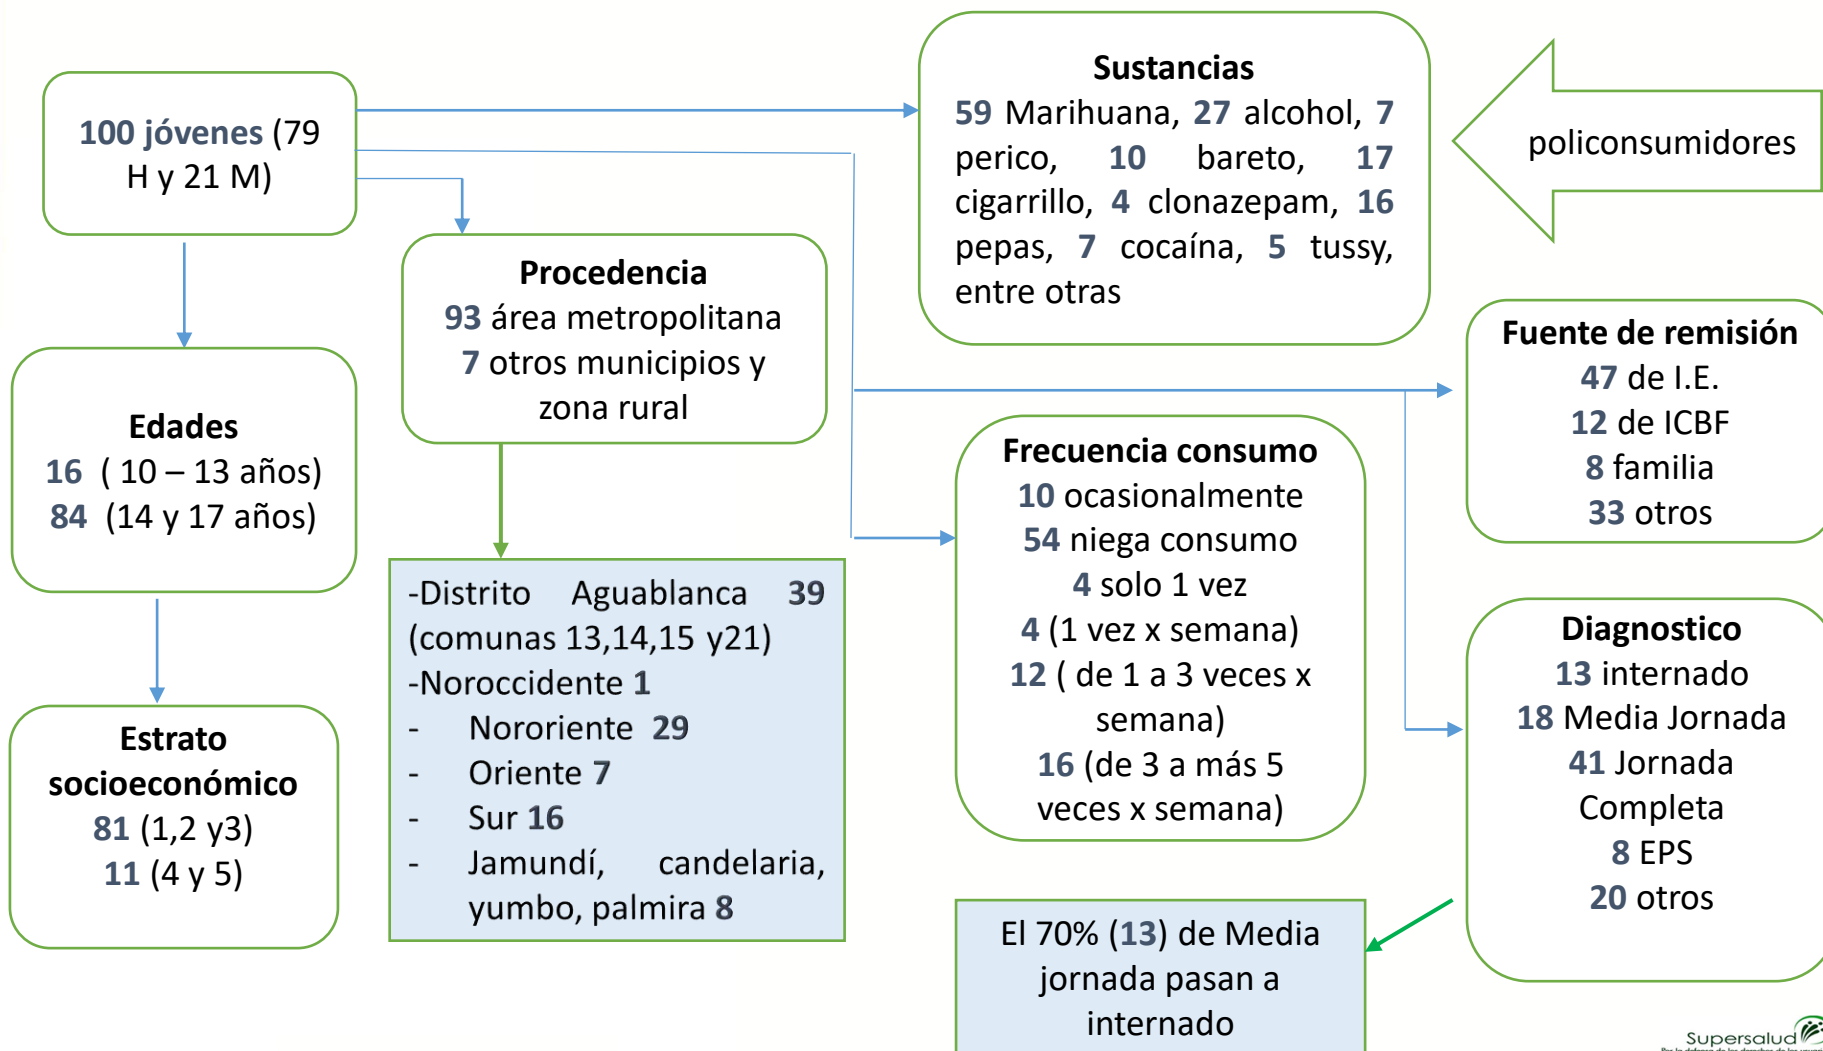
100 jóvenes (79 H y 21 M)

Sustancias
59 Marihuana, 27 alcohol, 7 perico, 10 bareto, 17 cigarrillo, 4 clonazepam, 16 pepas, 7 cocaína, 5 tussy, entre otras

policonsumidores

Procedencia
93 área metropolitana
7 otros municipios y zona rural

Edades
16 ( 10 – 13 años)
84 (14 y 17 años)

Fuente de remisión
47 de I.E.
12 de ICBF
8 familia
33 otros

Frecuencia consumo
10 ocasionalmente
54 niega consumo
4 solo 1 vez
4 (1 vez x semana)
12 ( de 1 a 3 veces x semana)
16 (de 3 a más 5 veces x semana)

-Distrito Aguablanca 39 (comunas 13,14,15 y21)
-Noroccidente 1
- Nororiente 29
- Oriente 7
- Sur 16
- Jamundí, candelaria, yumbo, palmira 8

Estrato socioeconómico
81 (1,2 y3)
11 (4 y 5)

Diagnostico
13 internado
18 Media Jornada
41 Jornada Completa
8 EPS
20 otros

El 70% (13) de Media jornada pasan a internado

Supersalud